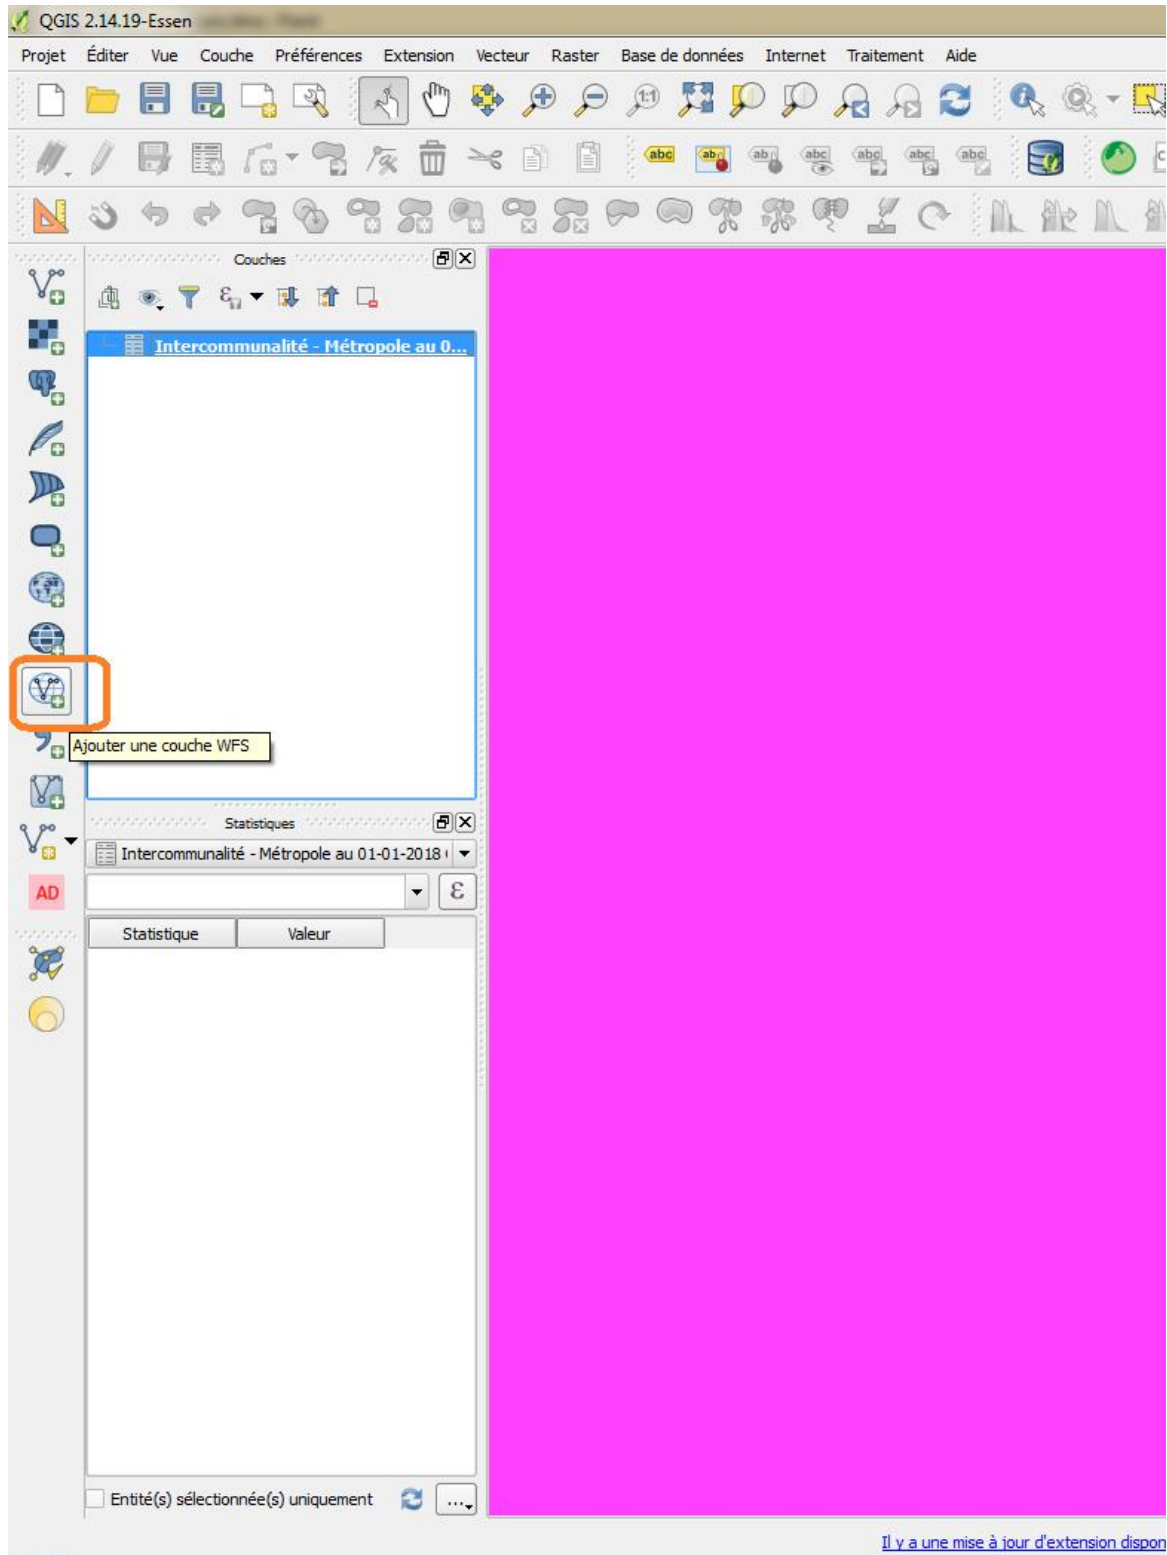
QGIS 2.14.19-Essen

Projet Éditer Vue Couche Préférences Extension Vecteur Raster Base de données Internet Traitement Aide

abc

Couches

Intercommunalité - Métropole au 0...

Ajouter une couche WFS

Statistiques

Intercommunalité - Métropole au 01-01-2018

ε

AD

| Statistique | Valeur |
|---|---|

Entité(s) sélectionnée(s) uniquement

...

Il y a une mise à jour d'extension dispon